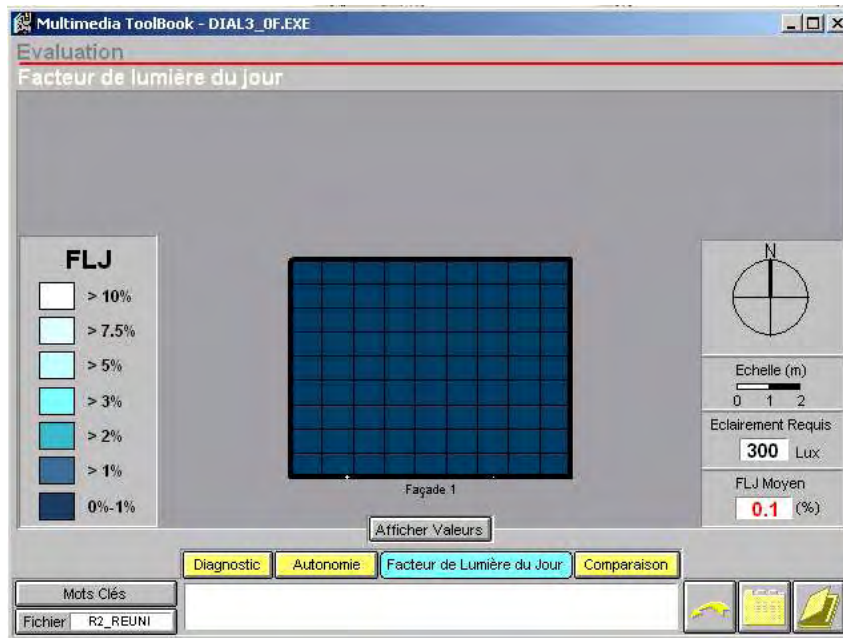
Multimedia ToolBook - DIAL3_0F.EXE

Evaluation

Facteur de lumière du jour

FLJ

> 10%

> 7.5%

> 5%

> 3%

> 2%

> 1%

0%-1%

Façade 1

N

Echelle (m)

0 1 2

Eclairement Requis

300 Lux

FLJ Moyen

0.1 (%)

Afficher Valeurs

Diagnostic

Autonomie

Facteur de Lumière du Jour

Comparaison

Mots Clés

Fichier R2_REUNI